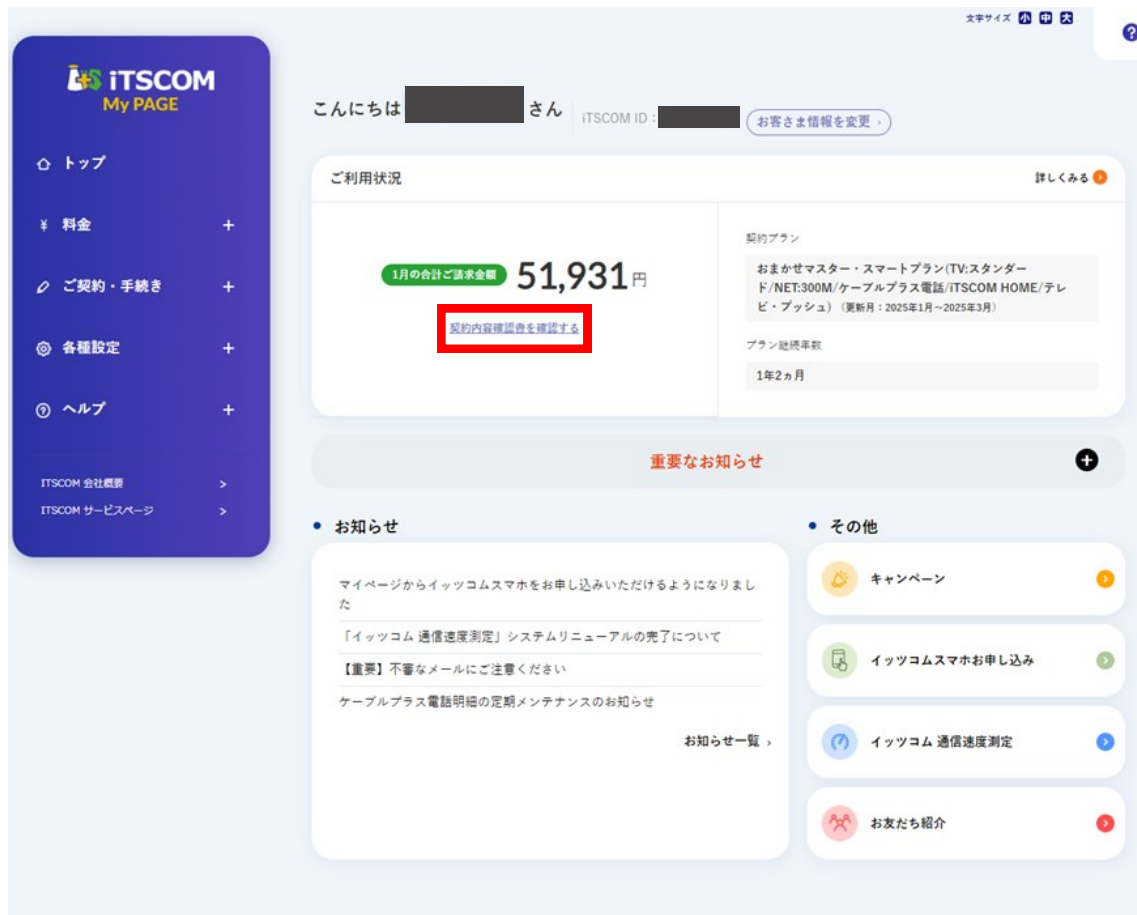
文字サイズ 小 中 大

?

iTSCOM
My PAGE

トップ

¥ 料金 +

ご契約・手続き +

各種設定 +

ヘルプ +

ITSCOM 会社概要 >

ITSCOM サービスページ >

こんにちは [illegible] さん iTSCOM ID : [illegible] お客さま情報を変更 ›

ご利用状況

詳しくみる

1月の合計ご請求金額 51,931円

契約内容確認書を確認する

契約プラン

おまかせマスター・スマートプラン(TV:スタンダード/NET:300M/ケーブルプラス電話/iTSCOM HOME/テレビ・プッシュ) (更新月：2025年1月～2025年3月)

プラン継続年数

1年2ヵ月

重要なお知らせ

お知らせ

マイページからイッツコムスマホをお申し込みいただけるようになりました

「イッツコム 通信速度測定」システムリニューアルの完了について

【重要】不審なメールにご注意ください

ケーブルプラス電話明細の定期メンテナンスのお知らせ

お知らせ一覧 ›

その他

キャンペーン

イッツコムスマホお申し込み

イッツコム 通信速度測定

お友だち紹介